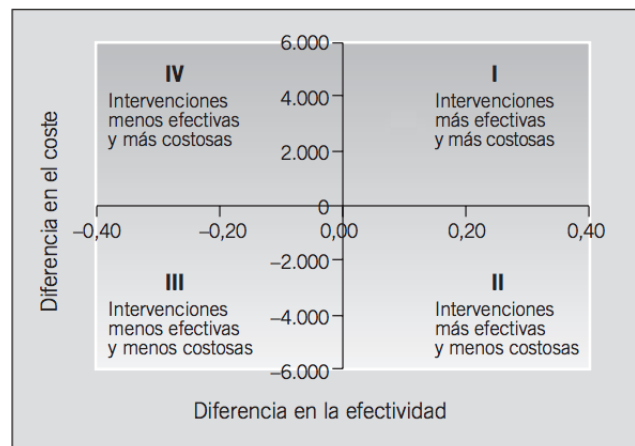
Diferencia en el coste

6.000
4.000
2.000
0
−2.000
−4.000
−6.000

IV
Intervenciones menos efectivas y más costosas

I
Intervenciones más efectivas y más costosas

III
Intervenciones menos efectivas y menos costosas

II
Intervenciones más efectivas y menos costosas

−0,40 −0,20 0,00 0,20 0,40

Diferencia en la efectividad